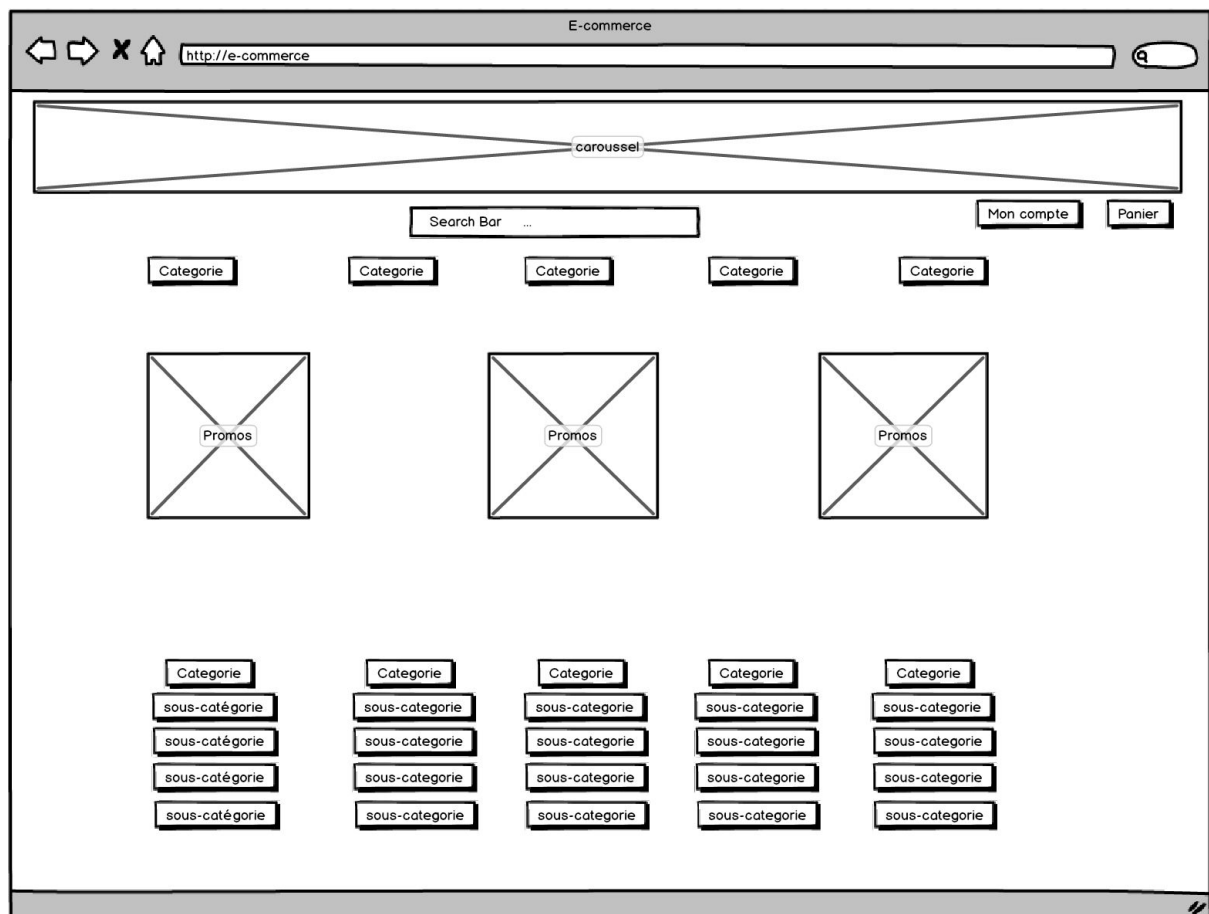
E-commerce

http://e-commerce

caroussel

Search Bar ...

Mon compte

Panier

Categorie Categorie Categorie Categorie Categorie

Promos

Promos

Promos

| Categorie | Categorie | Categorie | Categorie | Categorie |
|---|---|---|---|---|
| sous-catégorie | sous-categorie | sous-categorie | sous-categorie | sous-categorie |
| sous-catégorie | sous-categorie | sous-categorie | sous-categorie | sous-categorie |
| sous-catégorie | sous-categorie | sous-categorie | sous-categorie | sous-categorie |
| sous-catégorie | sous-categorie | sous-categorie | sous-categorie | sous-categorie |